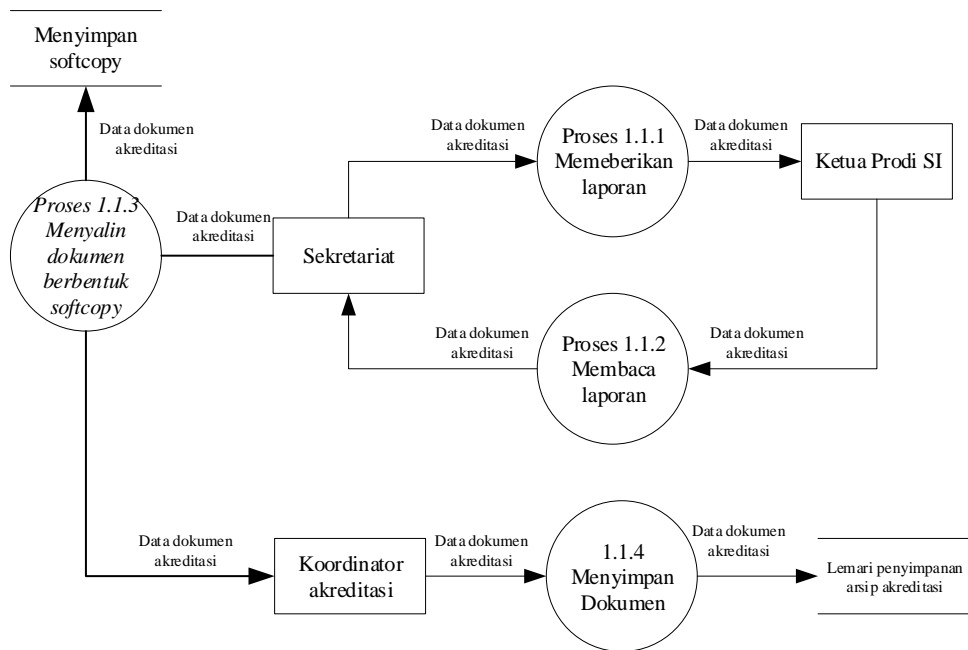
Menyimpan softcopy

Data dokumen akreditasi

Data dokumen akreditasi

Proses 1.1.1 Memeberikan laporan

Data dokumen akreditasi

Ketua Prodi SI

Proses 1.1.3 Menyalin dokumen berbentuk softcopy

Data dokumen akreditasi

Sekretariat

Data dokumen akreditasi

Proses 1.1.2 Membaca laporan

Data dokumen akreditasi

Data dokumen akreditasi

Koordinator akreditasi

Data dokumen akreditasi

1.1.4 Menyimpan Dokumen

Data dokumen akreditasi

Lemari penyimpanan arsip akreditasi